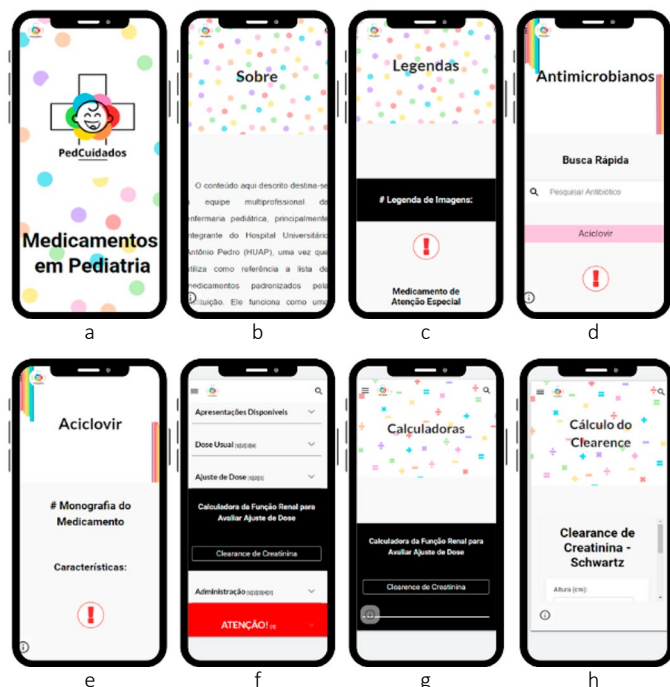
PedCuidados

Medicamentos em Pediatria

a

Sobre

O conteúdo aqui descrito destina-se à equipe multiprofissional de enfermaria pediátrica, principalmente integrante do Hospital Universitário Antônio Pedro (HUAP), uma vez que utiliza como referência a lista de medicamentos padronizados pela instituição. Ele funciona como um

b

Legendas

# Legenda de Imagens:

Medicamento de Atenção Especial

c

Antimicrobianos

Busca Rápida

Pesquisar Antibiótico

Aciclovir

d

Aciclovir

# Monografia do Medicamento

Características:

e

Apresentações Disponíveis

Dose Usual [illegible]

Ajuste de Dose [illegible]

Calculadora da Função Renal para Avaliar Ajuste de Dose

Clearence de Creatinina

Administração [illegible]

ATENÇÃO! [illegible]

f

Calculadoras

Calculadora da Função Renal para Avaliar Ajuste de Dose

Clearence de Creatinina

g

Cálculo do Clearence

Clearence de Creatinina - Schwartz

Altura (cm):

h